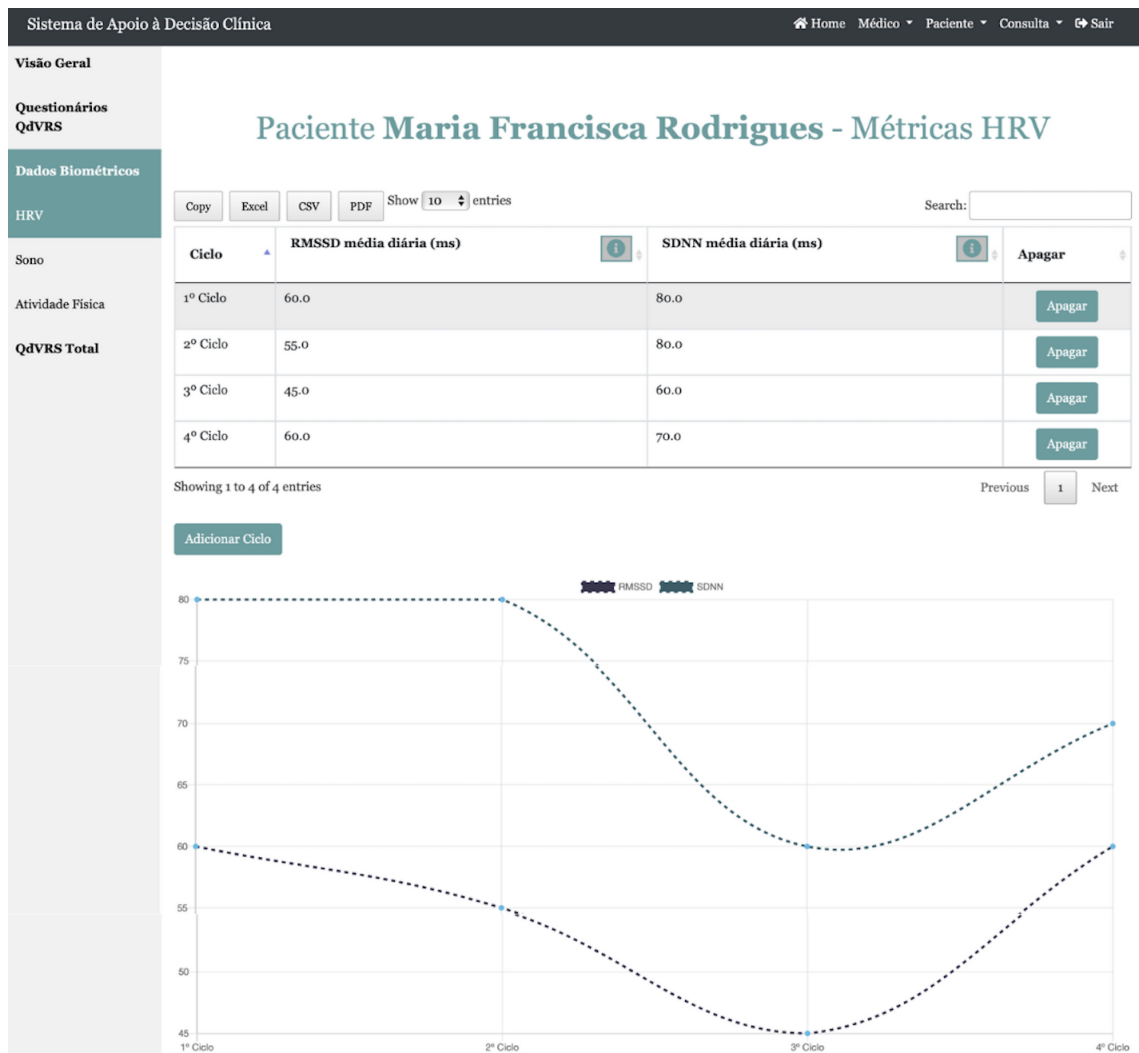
Sistema de Apoio à Decisão Clínica

Home Médico Paciente Consulta Sair

Visão Geral

Questionários QdVRS

Dados Biométricos

HRV

Sono

Atividade Física

QdVRS Total

Paciente **Maria Francisca Rodrigues** - Métricas HRV

Copy Excel CSV PDF Show 10 entries

Search:

| Ciclo | RMSSD média diária (ms) | SDNN média diária (ms) | Apagar |
|---|---|---|---|
| 1º Ciclo | 60.0 | 80.0 | Apagar |
| 2º Ciclo | 55.0 | 80.0 | Apagar |
| 3º Ciclo | 45.0 | 60.0 | Apagar |
| 4º Ciclo | 60.0 | 70.0 | Apagar |

Showing 1 to 4 of 4 entries

Previous 1 Next

Adicionar Ciclo

RMSSD SDNN

80
75
70
65
60
55
50
45

1º Ciclo 2º Ciclo 3º Ciclo 4º Ciclo